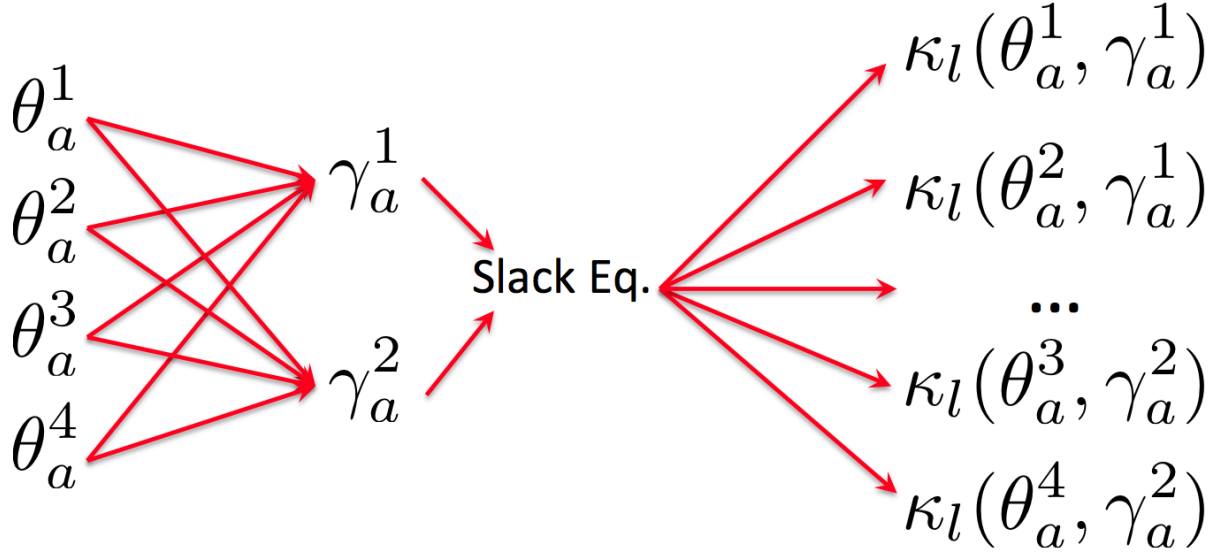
$\theta_a^1$
$\theta_a^2$
$\theta_a^3$
$\theta_a^4$

$\gamma_a^1$
$\gamma_a^2$

Slack Eq.

$\kappa_l(\theta_a^1, \gamma_a^1)$
$\kappa_l(\theta_a^2, \gamma_a^1)$
...
$\kappa_l(\theta_a^3, \gamma_a^2)$
$\kappa_l(\theta_a^4, \gamma_a^2)$